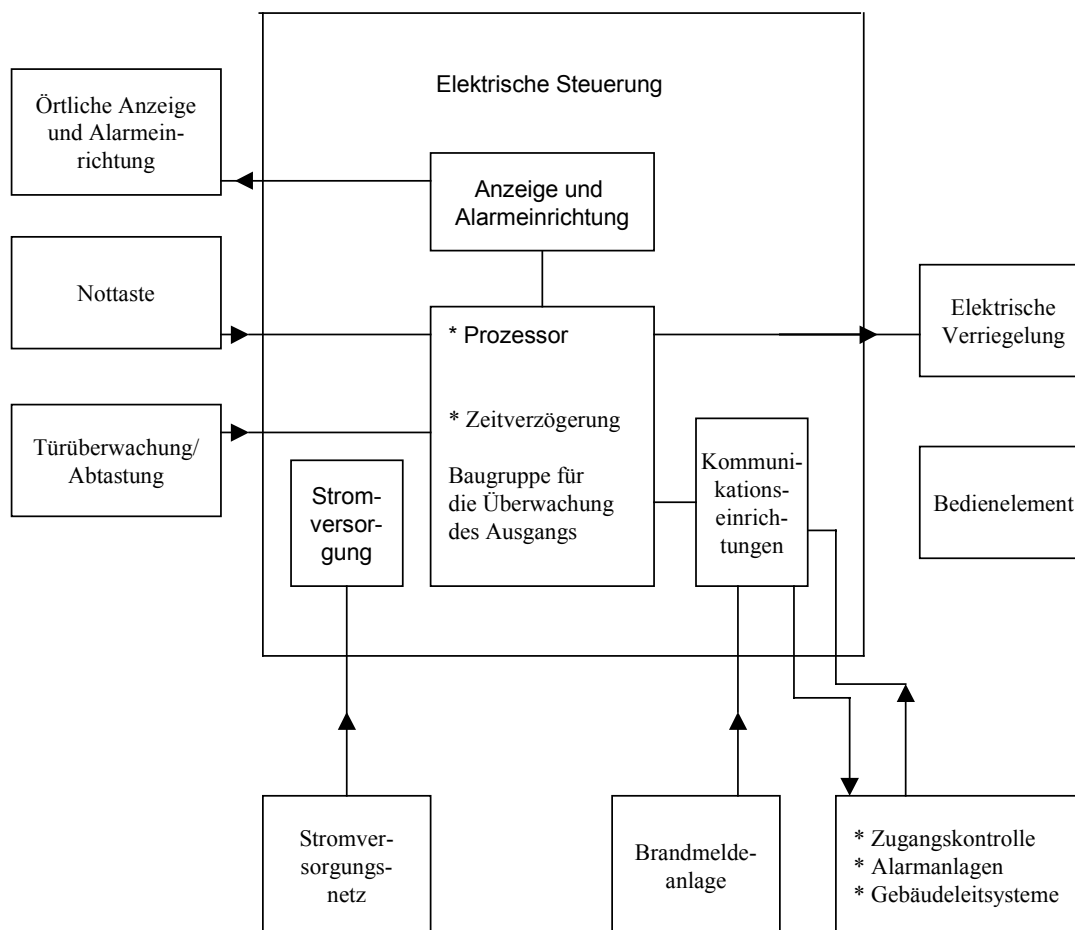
Elektrische Steuerung

Örtliche Anzeige und Alarmeinrichtung

Anzeige und Alarmeinrichtung

Nottaste

* Prozessor

Elektrische Verriegelung

* Zeitverzögerung

Türüberwachung/ Abtastung

Baugruppe für die Überwachung des Ausgangs

Kommunikationseinrichtungen

Stromversorgung

Bedienelement

Stromversorgungsnetz

Brandmeldeanlage

* Zugangskontrolle
* Alarmanlagen
* Gebäudeleitsysteme